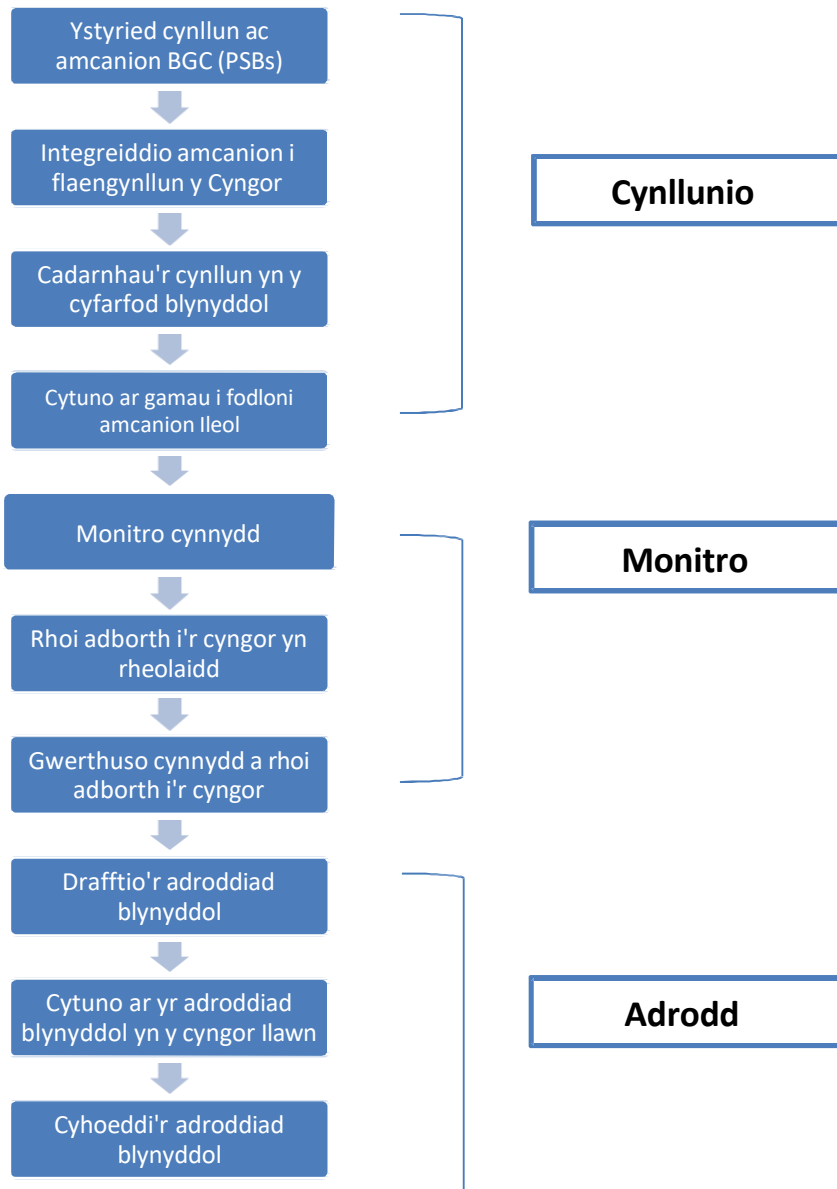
Ystyried cynllun ac amcanion BGC (PSBs)

Integreiddio amcanion i flaengynllun y Cyngor

Cadarnhau'r cynllun yn y cyfarfod blynyddol

Cytuno ar gamau i fodloni amcanion lleol

Cynllunio

Monitro cynnydd

Rhoi adborth i'r cyngor yn rheolaidd

Gwerthuso cynnydd a rhoi adborth i'r cyngor

Monitro

Drafftio'r adroddiad blynyddol

Cytuno ar yr adroddiad blynyddol yn y cyngor llawn

Cyhoeddi'r adroddiad blynyddol

Adrodd